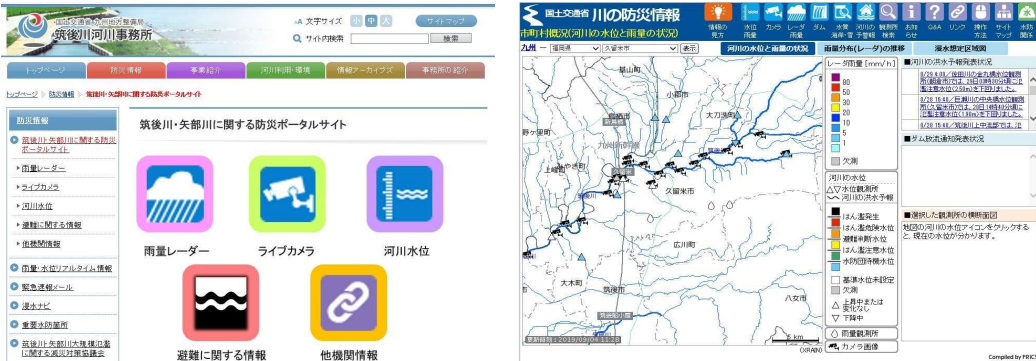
国土交通省九州地方整備局
筑後川河川事務所

文字サイズ 小 中 大
サイトマップ
サイト内検索 検索

トップページ | 防災情報 | 事業紹介 | 河川利用・環境 | 情報アーカイブス | 事務所の紹介

トップページ > 防災情報 > 筑後川・矢部川に関する防災ポータルサイト

防災情報
筑後川・矢部川に関する防災ポータルサイト
雨量レーダー
ライブカメラ
河川水位
避難に関する情報
他機関情報
雨量・水位リアルタイム情報
緊急速報メール
浸水ナビ
重要水防箇所
筑後川・矢部川大規模氾濫に関する減災対策協議会

筑後川・矢部川に関する防災ポータルサイト

雨量レーダー
ライブカメラ
河川水位
避難に関する情報
他機関情報

国土交通省 川の防災情報
市町村概況(河川の水位と雨量の状況)
情報の見方 水位雨量 カメラ レーダ雨量 ダム 水害・土砂 海岸・雪 予警報 観測所検索 お知らせ Q&A リンク 操作方法 サイトマップ 水防関係
九州 — 福岡県 久留米市 表示
河川の水位と雨量の状況 | 雨量分布(レーダ)の推移 | 浸水想定区域図

レーダ雨量 [mm/h]
80
50
30
20
10
5
1
欠測

河川の水位
水位観測所
河川の洪水予報
はん濫発生
はん濫危険水位
避難判断水位
はん濫注意水位
水防団待機水位
基準水位未設定
欠測
上昇中または変化なし
下降中
雨量観測所
カメラ画像

■河川の洪水予報発表状況
8/28 6:00 筑後川の金丸橋水位観測所(朝倉市)で、28日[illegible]はん濫注意水位(2.5m)を下回りました。
8/28 16:40 巨瀬川の中央橋水位観測所(久留米市)で、28日16時40分頃に氾濫注意水位(1.80m)を下回りました。
8/28 16:10 宝満川上中流部で2 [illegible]

■ダム放流通知発表状況

■選択した観測所の横断面図
地図の河川の水位アイコンをクリックすると、現在の水位が分かります。

耳納山
小郡市
大刀洗町
九州自動車道
上峰町
久留米市
広川町
大木町
筑後市
八女市
野ケ里町
5 km
更新時刻:2019/09/04 11:28

Compiled by FRICS